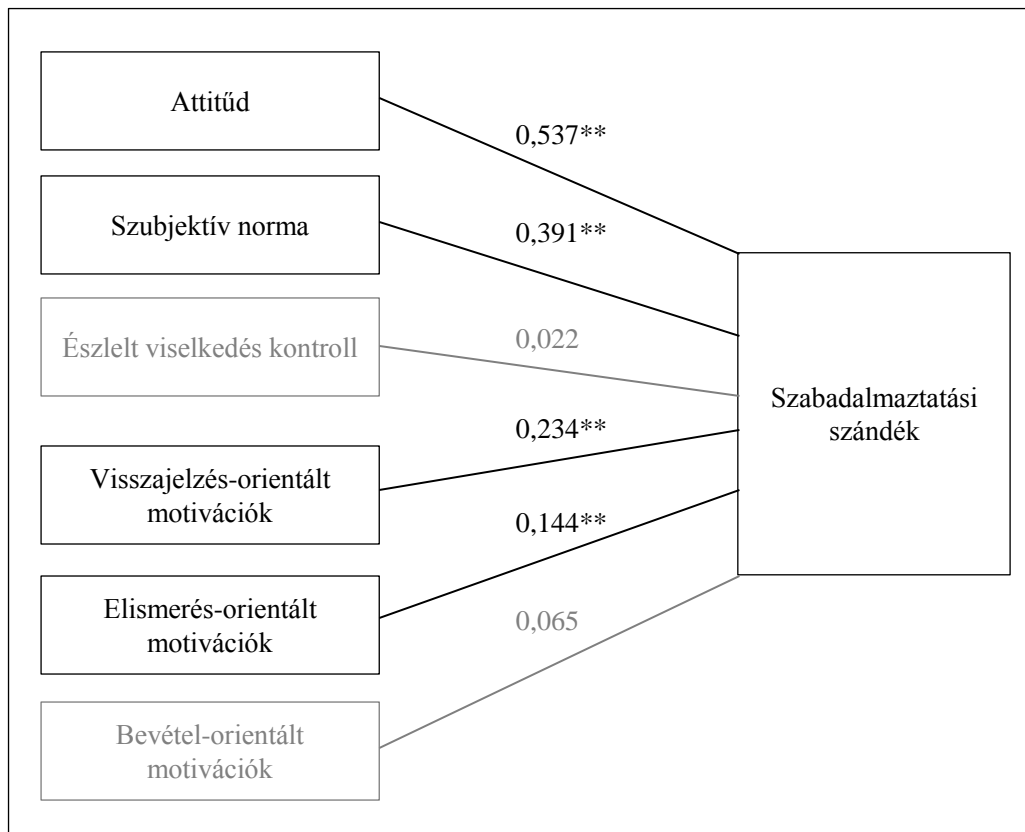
Attitűd

0,537**

Szubjektív norma

0,391**

Észlelt viselkedés kontroll

0,022

0,234**

Visszajelzés-orientált motivációk

0,144**

Elismerés-orientált motivációk

0,065

Bevétel-orientált motivációk

Szabadalmaztatási szándék